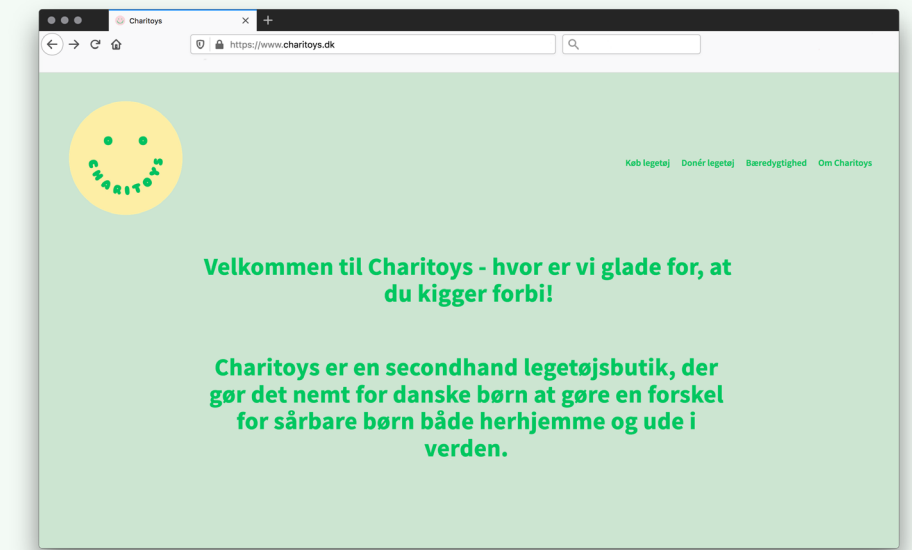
Charitoys
×
+
https://www.charitoys.dk

CHARITOYS

Køb legetøj Donér legetøj Bæredygtighed Om Charitoys

Velkommen til Charitoys - hvor er vi glade for, at du kigger forbi!

Charitoys er en secondhand legetøjsbutik, der gør det nemt for danske børn at gøre en forskel for sårbare børn både herhjemme og ude i verden.